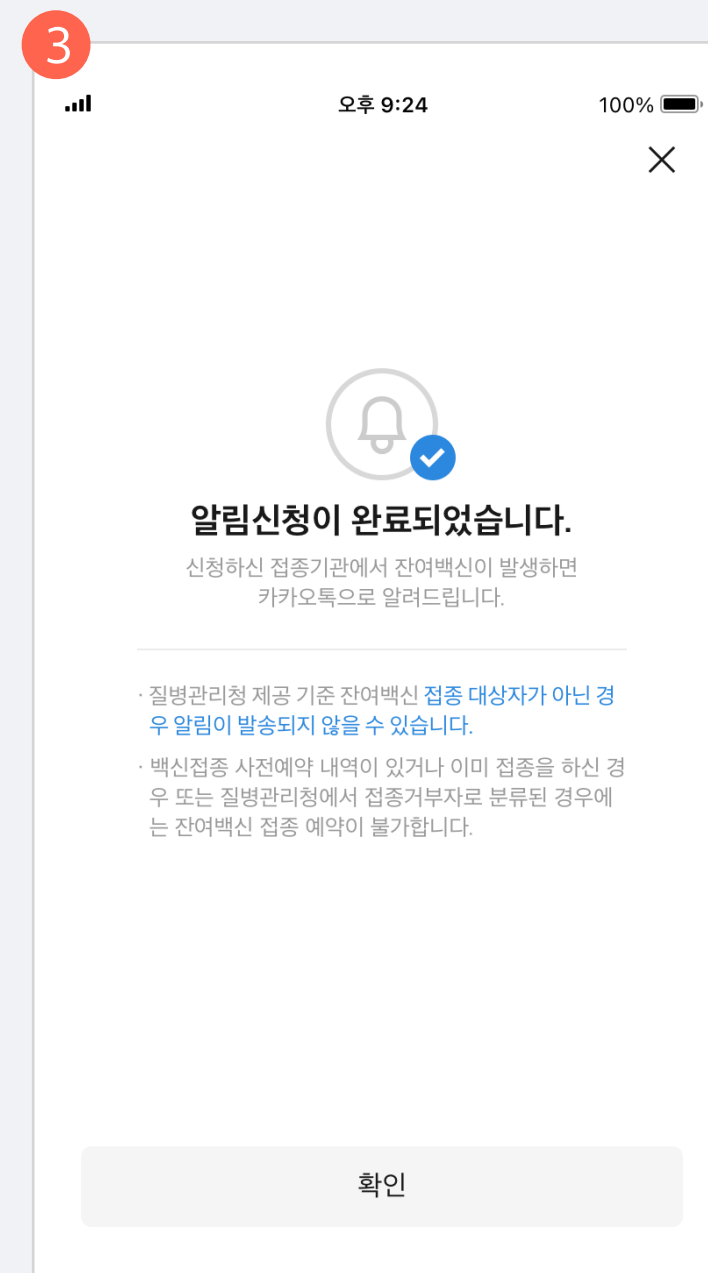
3

오후 9:24

100%

×

알림신청이 완료되었습니다.

신청하신 접종기관에서 잔여백신이 발생하면 카카오톡으로 알려드립니다.

· 질병관리청 제공 기준 잔여백신 접종 대상자가 아닌 경우 알림이 발송되지 않을 수 있습니다.

· 백신접종 사전예약 내역이 있거나 이미 접종을 하신 경우 또는 질병관리청에서 접종거부자로 분류된 경우에는 잔여백신 접종 예약이 불가합니다.

확인